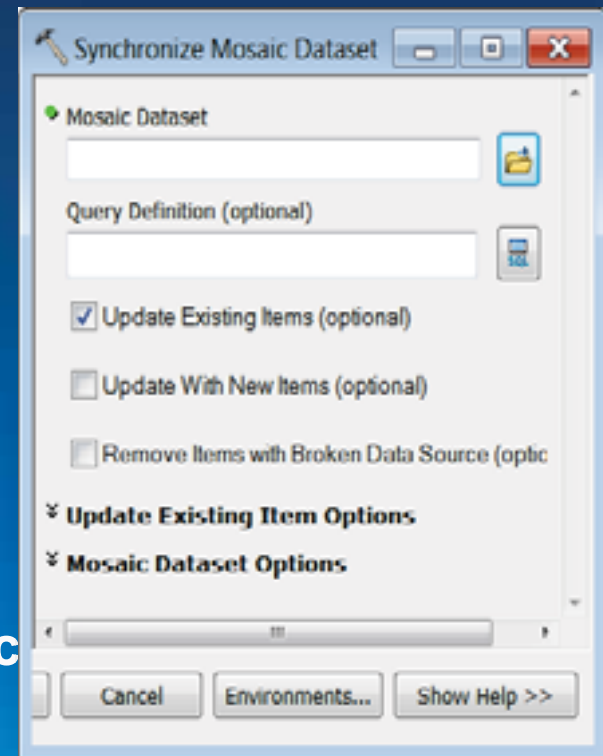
Synchronize Mosaic Dataset

Mosaic Dataset

Query Definition (optional)

SQL

Update Existing Items (optional)

Update With New Items (optional)

Remove Items with Broken Data Source (optic

Update Existing Item Options

Mosaic Dataset Options

c

Cancel

Environments...

Show Help >>